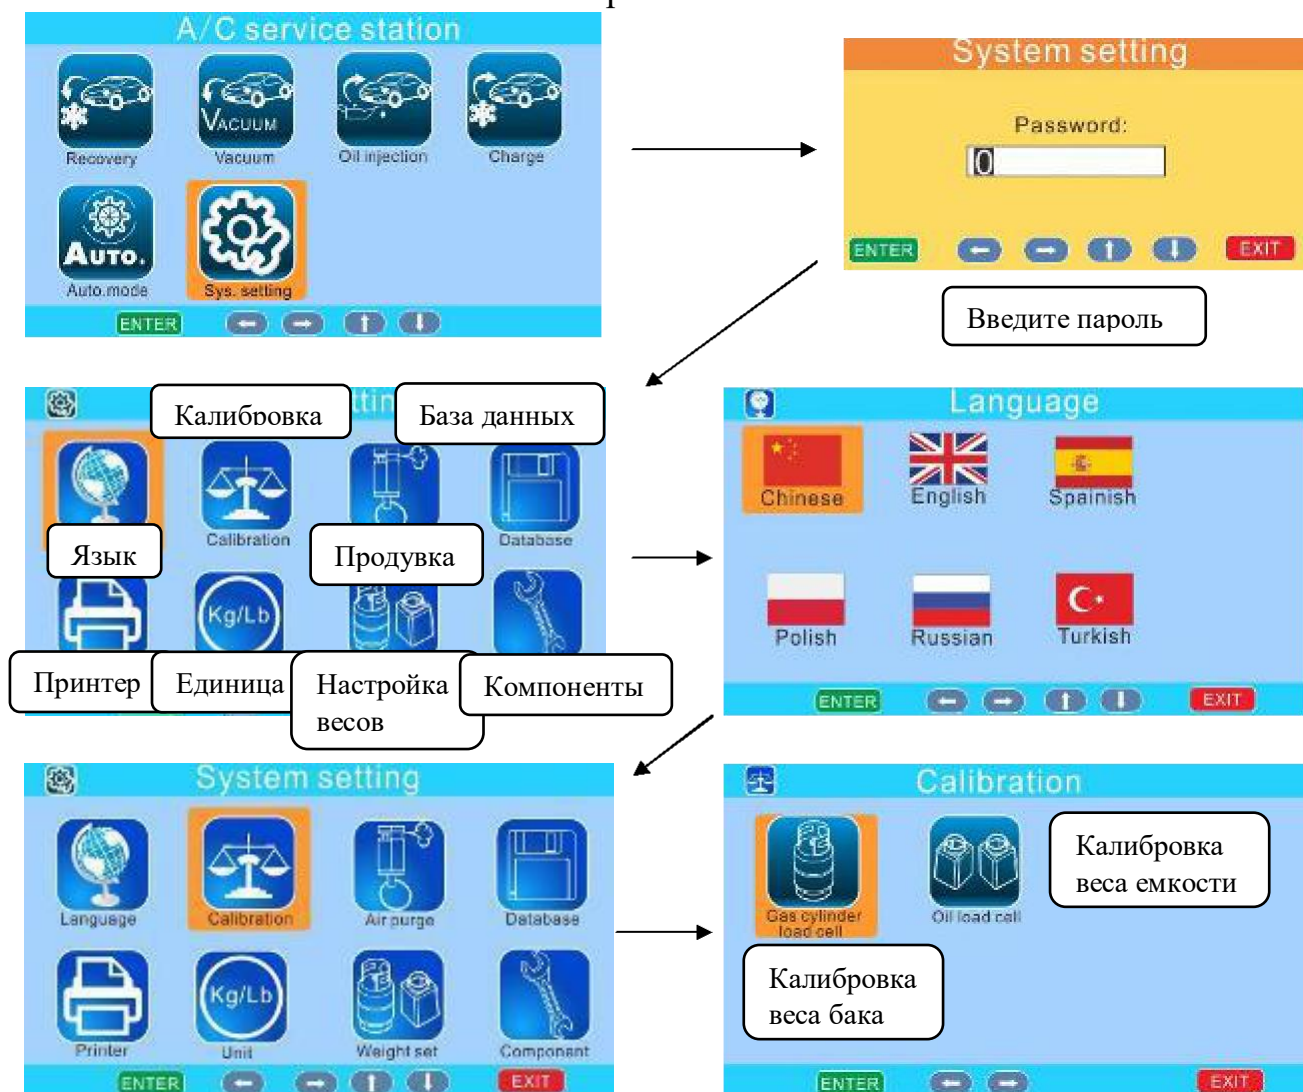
A/C service station

VACUUM

Recovery

Vacuum

Oil injection

Charge

AUTO.

Auto.mode

Sys. setting

ENTER

System setting

Password:

0

ENTER

EXIT

Введите пароль

Калибровка

База данных

Calibration

Database

Язык

Продувка

Kg/Lb

Принтер

Единица

Настройка весов

Компоненты

Language

Chinese

English

Spainish

Polish

Russian

Turkish

ENTER

EXIT

System setting

Language

Calibration

Air purge

Database

Kg/Lb

Printer

Unit

Weight set

Component

ENTER

EXIT

Calibration

Gas cylinder load cell

Oil load cell

Калибровка веса емкости

Калибровка веса бака

ENTER

EXIT